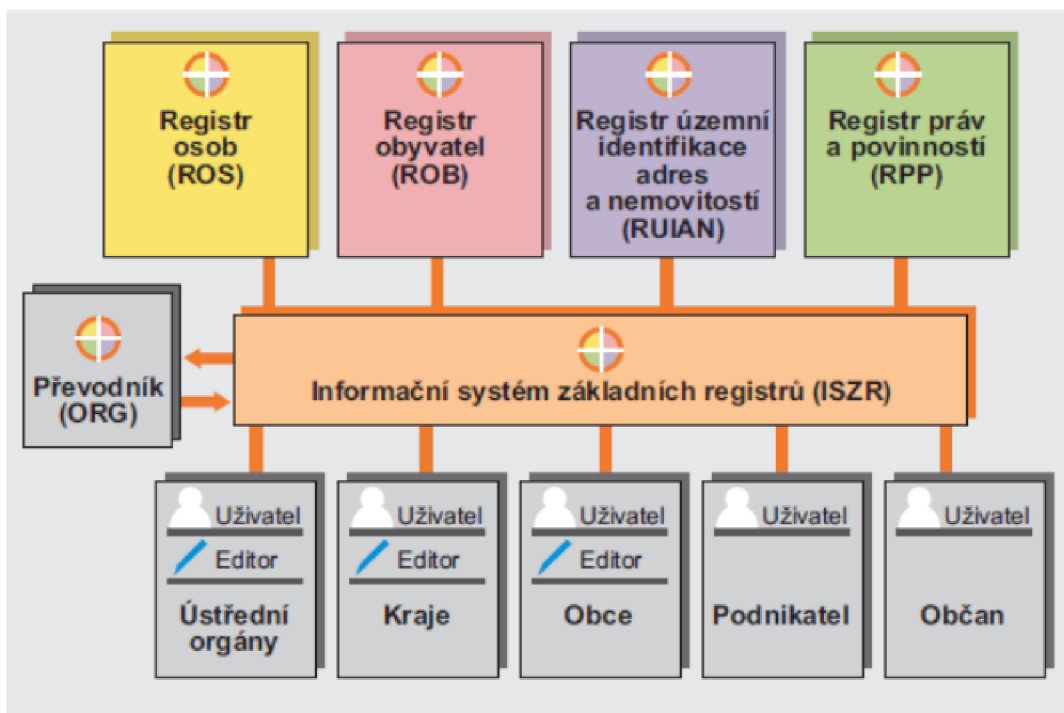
Registr osob (ROS)

Registr obyvatel (ROB)

Registr územní identifikace adres a nemovitostí (RUIAN)

Registr práv a povinností (RPP)

Převodník (ORG)

Informační systém základních registrů (ISZR)

Uživatel
Editor
Ústřední orgány

Uživatel
Editor
Kraje

Uživatel
Editor
Obce

Uživatel
Podnikatel

Uživatel
Občan